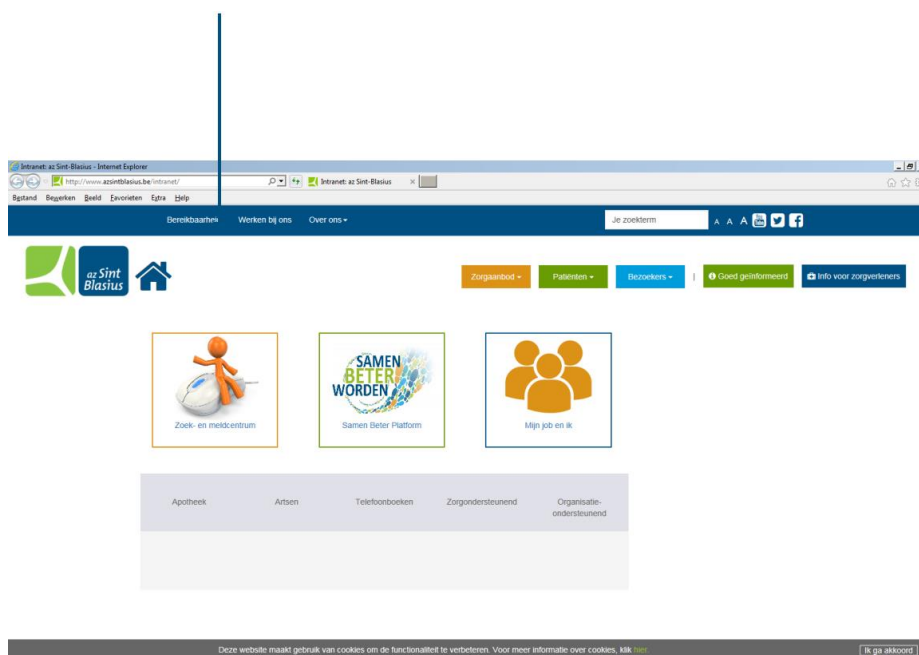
Intranet: az Sint-Blasius - Internet Explorer

http://www.azsintblasius.be/intranet/

Intranet: az Sint-Blasius

Bestand Bewerken Beeld Favorieten Extra Help

Bereikbaarheid Werken bij ons Over ons

Je zoekterm

A A A

az Sint Blasius

Zorgaanbod Patiënten Bezoekers | Goed geïnformeerd Info voor zorgverleners

Zoek- en meldcentrum

SAMEN BETER WORDEN

Samen Beter Platform

Mijn job en ik

Apotheek Artsen Telefoonboeken Zorgondersteunend Organisatie-ondersteunend

Deze website maakt gebruik van cookies om de functionaliteit te verbeteren. Voor meer informatie over cookies, klik hier.

Ik ga akkoord